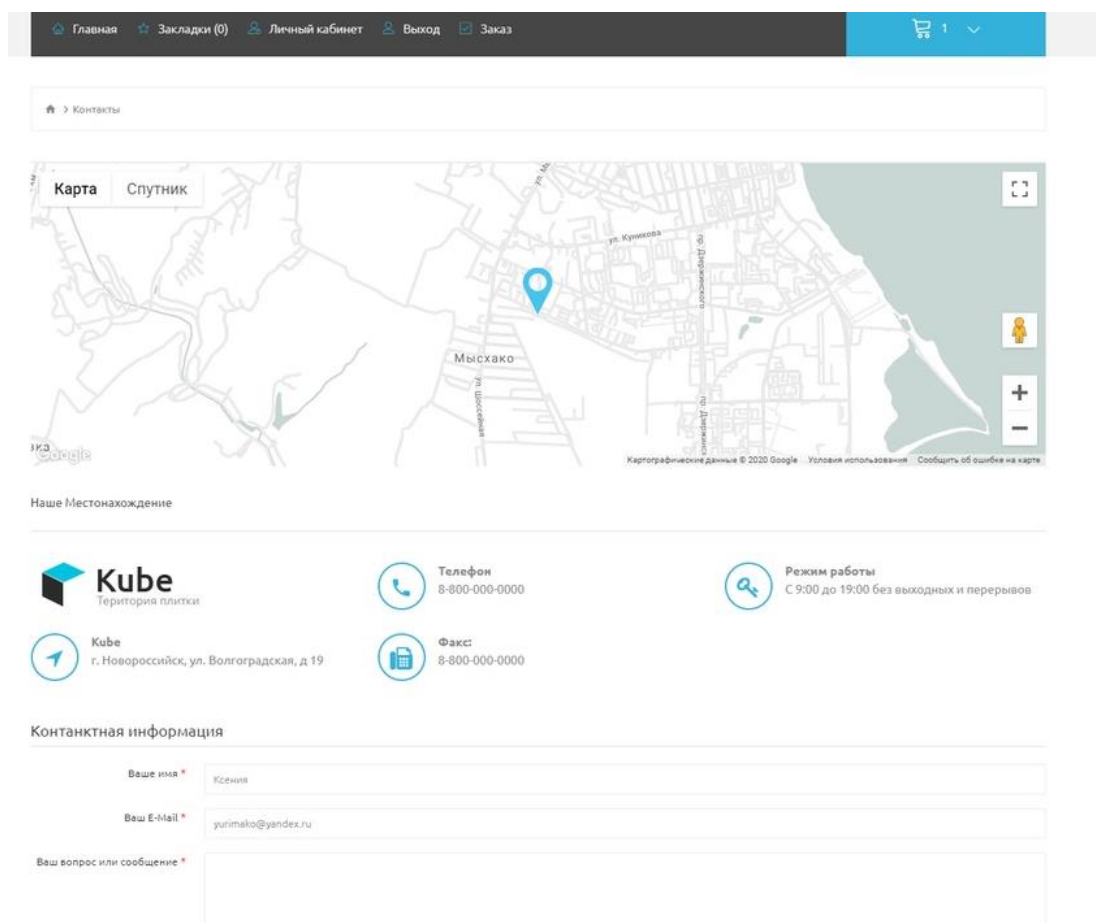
Главная Закладки (0) Личный кабинет Выход Заказ

1

> Контакты

Карта Спутник

ул. Куникова

пр. Дзержинского

Мысхако

ул. Шоссейная

пр. Дзержинского

Google

Картографические данные © 2020 Google Условия использования Сообщить об ошибке на карте

Наше Местонахождение

Kube
Територия плитки

Телефон
8-800-000-0000

Режим работы
С 9:00 до 19:00 без выходных и перерывов

Kube
г. Новороссийск, ул. Волгоградская, д 19

Факс:
8-800-000-0000

Контанктная информация

Ваше имя * Ксения

Ваш E-Mail * yurimako@yandex.ru

Ваш вопрос или сообщение *